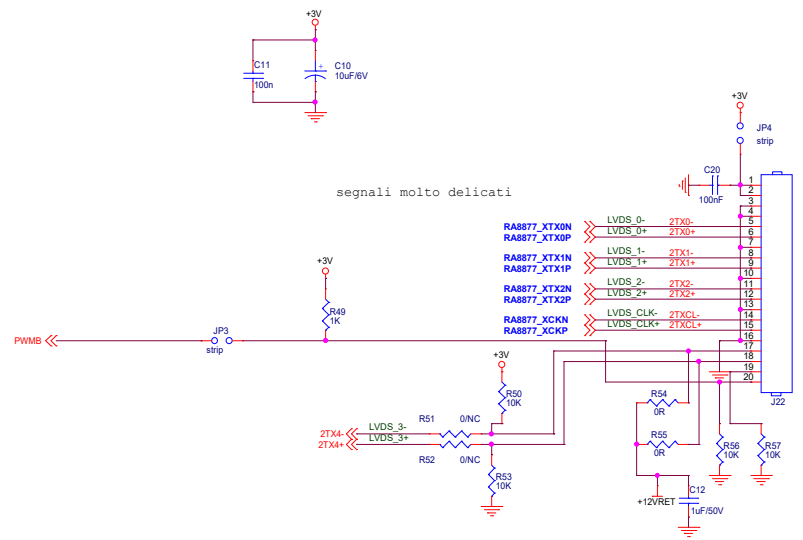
+3V
C11
100n
C10
10uF/6V
+3V
JP4
strip
C20
100nF
segnali molto delicati
1
2
3
4
5
6
7
8
9
10
11
12
13
14
15
16
17
18
19
20
J22
LVDS_0-
LVDS_0+
2TX0-
2TX0+
RA8877_XTX0N
RA8877_XTX0P
LVDS_1-
LVDS_1+
2TX1-
2TX1+
RA8877_XTX1N
RA8877_XTX1P
LVDS_2-
LVDS_2+
2TX2-
2TX2+
RA8877_XTX2N
RA8877_XTX2P
LVDS_CLK-
LVDS_CLK+
2TXCL-
2TXCL+
RA8877_XCKN
RA8877_XCKP
+3V
R49
1K
PWMB
JP3
strip
+3V
R50
10K
R54
0R
R55
0R
R56
10K
R57
10K
2TX4-
2TX4+
LVDS_3-
LVDS_3+
R51
0/NC
R52
0/NC
R53
10K
+12VRET
C12
1uF/50V